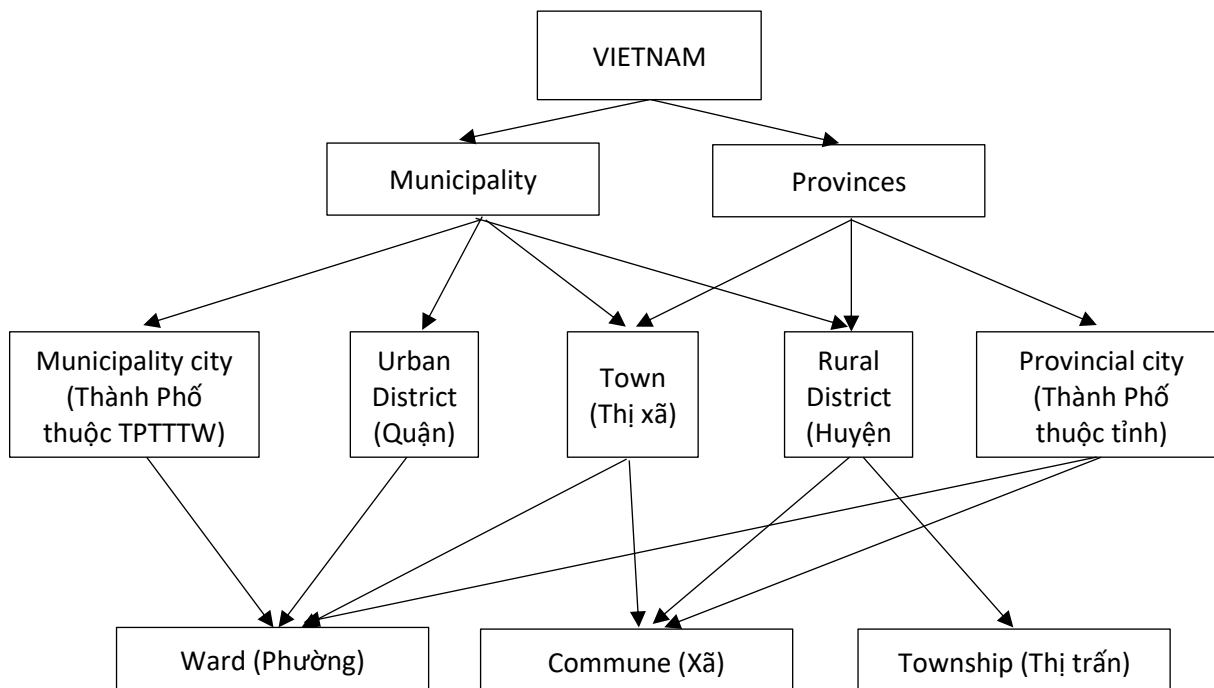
VIETNAM

Municipality

Provinces

Municipality city (Thành Phố thuộc TPTTTW)

Urban District (Quận)

Town (Thị xã)

Rural District (Huyện

Provincial city (Thành Phố thuộc tỉnh)

Ward (Phường)

Commune (Xã)

Township (Thị trấn)